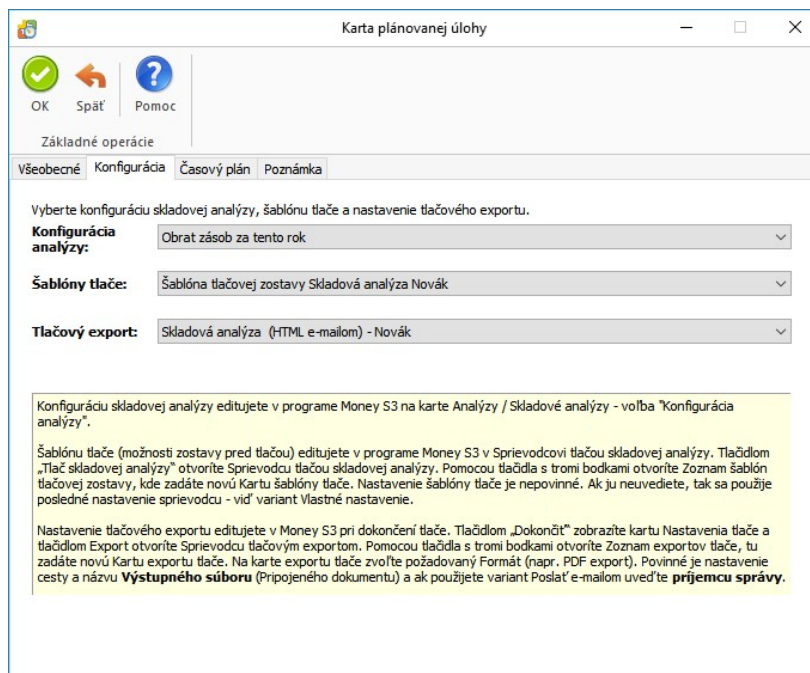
Karta plánovanej úlohy

OK Späť Pomoc

Základné operácie

Všeobecné Konfigurácia Časový plán Poznámka

Vyberte konfiguráciu skladovej analýzy, šablónu tlače a nastavenie tlačového exportu.

**Konfigurácia analýzy:** Obrat zásob za tento rok

**Šablóny tlače:** Šablóna tlačovej zostavy Skladová analýza Novák

**Tlačový export:** Skladová analýza (HTML e-mailom) - Novák

Konfiguráciu skladovej analýzy editujete v programe Money S3 na karte Analýzy / Skladové analýzy - voľba "Konfigurácia analýzy".

Šablónu tlače (možnosti zostavy pred tlačou) editujete v programe Money S3 v Sprievodcovi tlačou skladovej analýzy. Tlačidlom „Tlač skladovej analýzy" otvoríte Sprievodcu tlačou skladovej analýzy. Pomocou tlačidla s tromi bodkami otvoríte Zoznam šablón tlačovej zostavy, kde zadáte novú Kartu šablóny tlače. Nastavenie šablóny tlače je nepovinné. Ak ju neuvediete, tak sa použije posledné nastavenie sprievodcu - viď variant Vlastné nastavenie.

Nastavenie tlačového exportu editujete v Money S3 pri dokončení tlače. Tlačidlom „Dokončiť" zobrazíte kartu Nastavenia tlače a tlačidlom Export otvoríte Sprievodcu tlačovým exportom. Pomocou tlačidla s tromi bodkami otvoríte Zoznam exportov tlače, tu zadáte novú Kartu exportu tlače. Na karte exportu tlače zvoľte požadovaný Formát (napr. PDF export). Povinné je nastavenie cesty a názvu **Výstupného súboru** (Pripojeného dokumentu) a ak použijete variant Poslať e-mailom uveďte **príjemcu správy**.